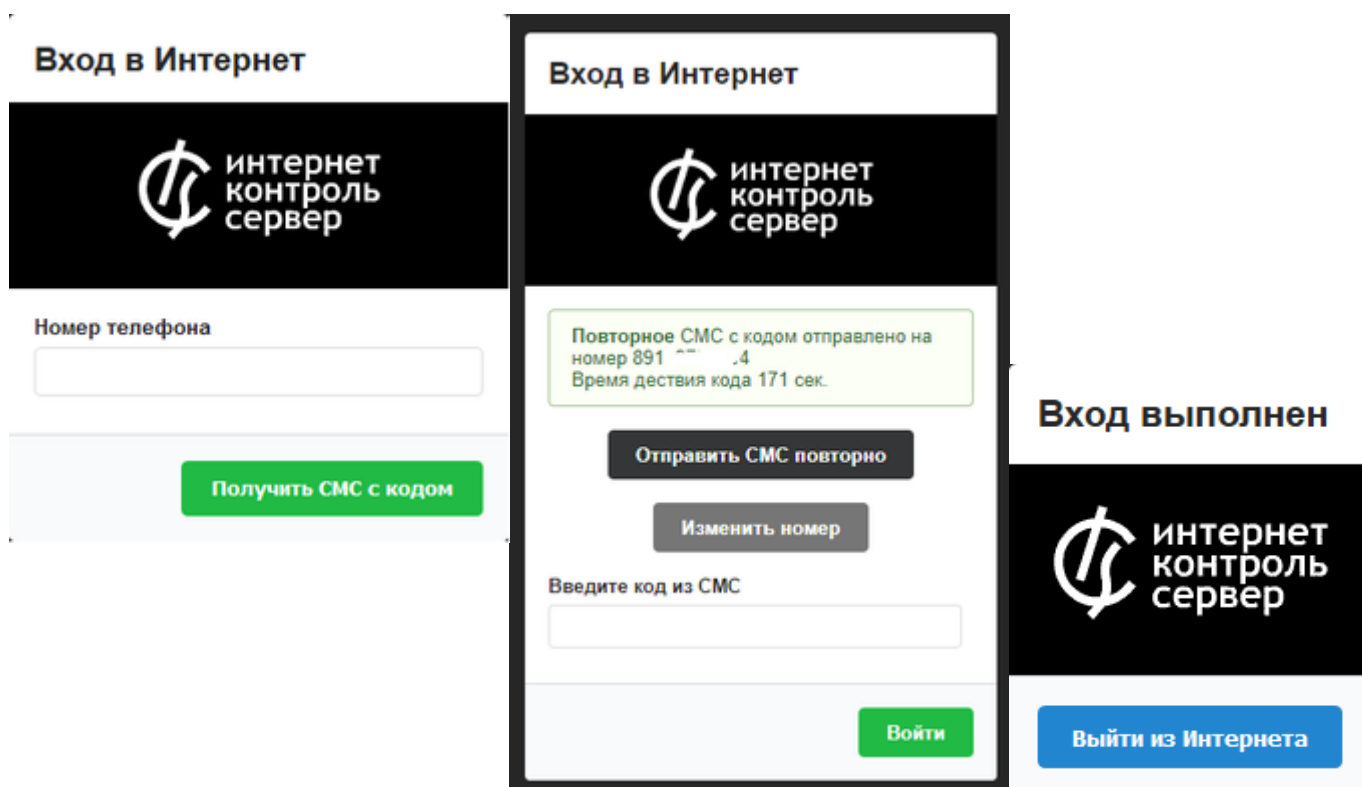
Вход в Интернет

интернет контроль сервер

Номер телефона

Получить СМС с кодом

Вход в Интернет

интернет контроль сервер

Повторное СМС с кодом отправлено на номер 891 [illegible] 4
Время дествия кода 171 сек.

Отправить СМС повторно

Изменить номер

Введите код из СМС

Войти

Вход выполнен

интернет контроль сервер

Выйти из Интернета